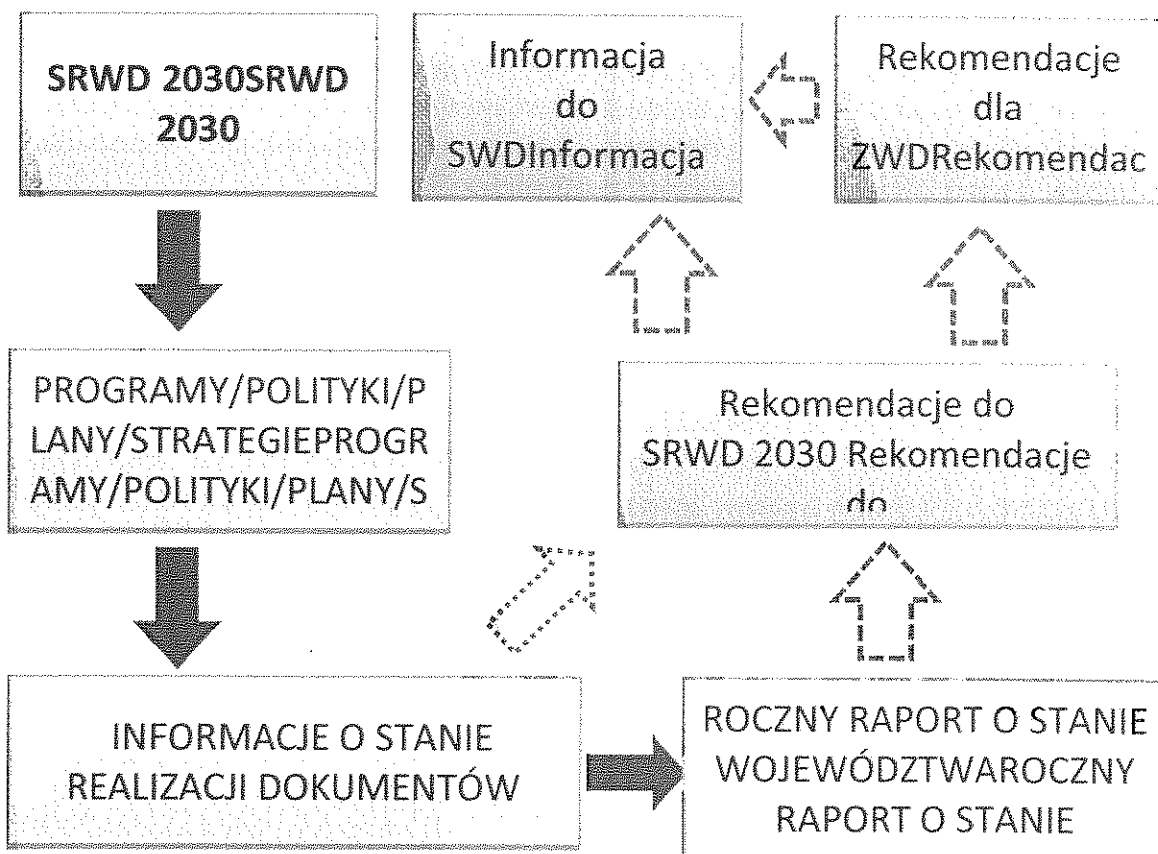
SRWD 2030SRWD 2030

Informacja do SWDInformacja

Rekomendacje dla ZWDRekomendac

PROGRAMY/POLITYKI/PLANY/STRATEGIEPROGRAMY/POLITYKI/PLANY/S

Rekomendacje do SRWD 2030 Rekomendacje do

INFORMACJE O STANIE REALIZACJI DOKUMENTÓW

ROCZNY RAPORT O STANIE WOJEWÓDZTWAROCZNY RAPORT O STANIE